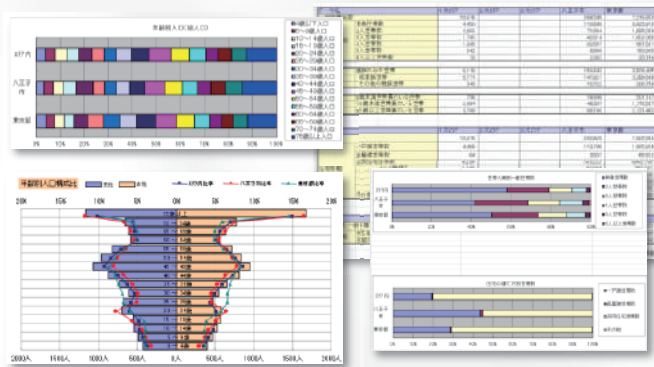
年齢別人口構成比

6丁内

八王子市

東京都

0%
10%
20%
30%
40%
50%
60%
70%
80%
90%
100%

年齢別人口構成比

男性
女性
6丁内男性
八王子市男性
東京都女性

20%
15%
10%
5%
0%
5%
10%
15%
20%

2000人
1500人
1000人
500人
0人
500人
1000人
1500人
2000人

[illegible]

6丁内

八王子市

東京都

0%
10%
20%
30%
40%
50%
60%
70%
80%
90%
100%

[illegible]

6丁内

八王子市

東京都

0%
10%
20%
30%
40%
50%
60%
70%
80%
90%
100%